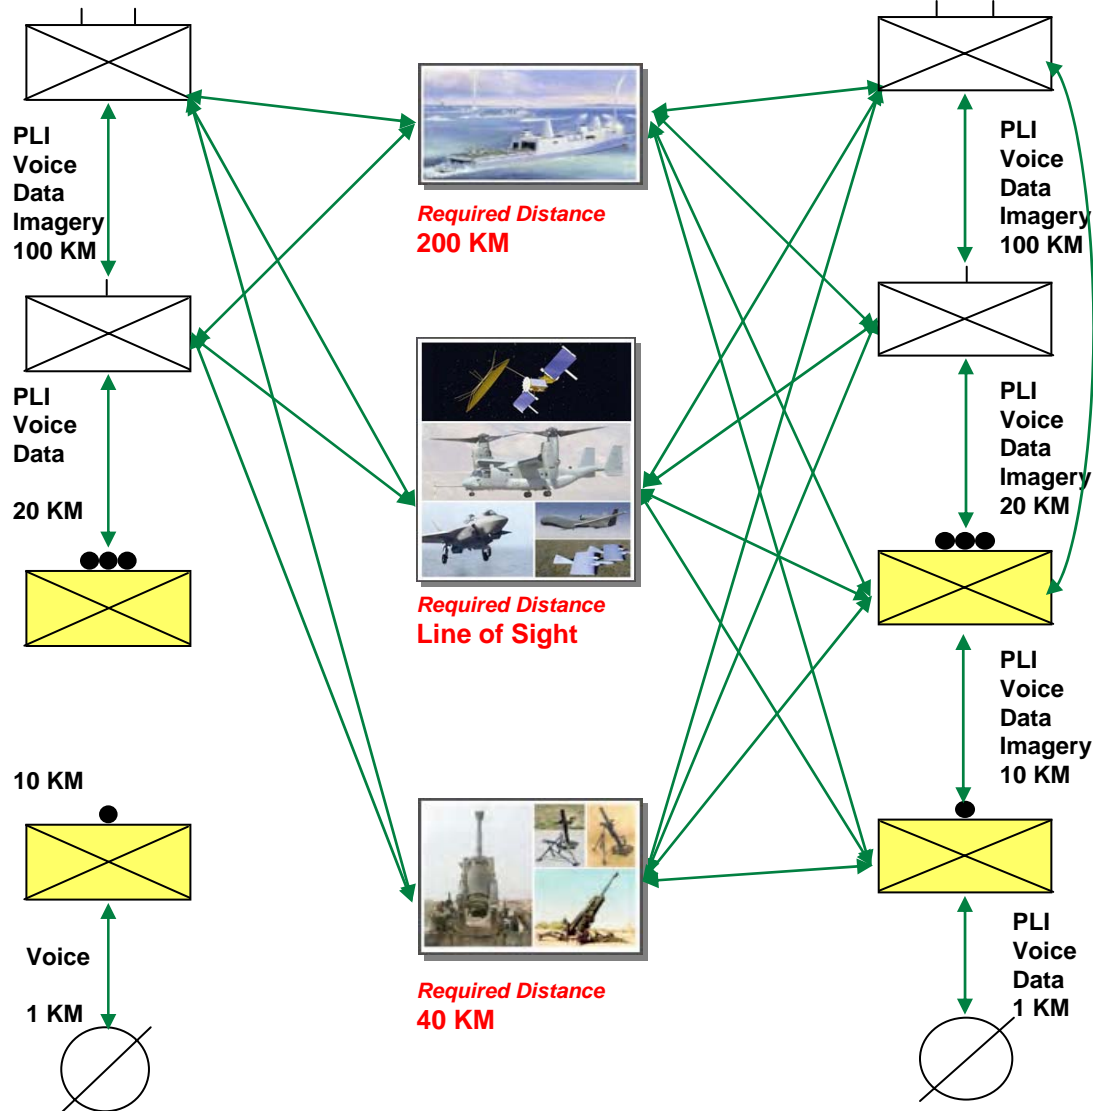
PLI
Voice
Data
Imagery
100 KM

PLI
Voice
Data

20 KM

10 KM

Voice

1 KM

Required Distance
200 KM

Required Distance
Line of Sight

Required Distance
40 KM

PLI
Voice
Data
Imagery
100 KM

PLI
Voice
Data
Imagery
20 KM

PLI
Voice
Data
Imagery
10 KM

PLI
Voice
Data
1 KM